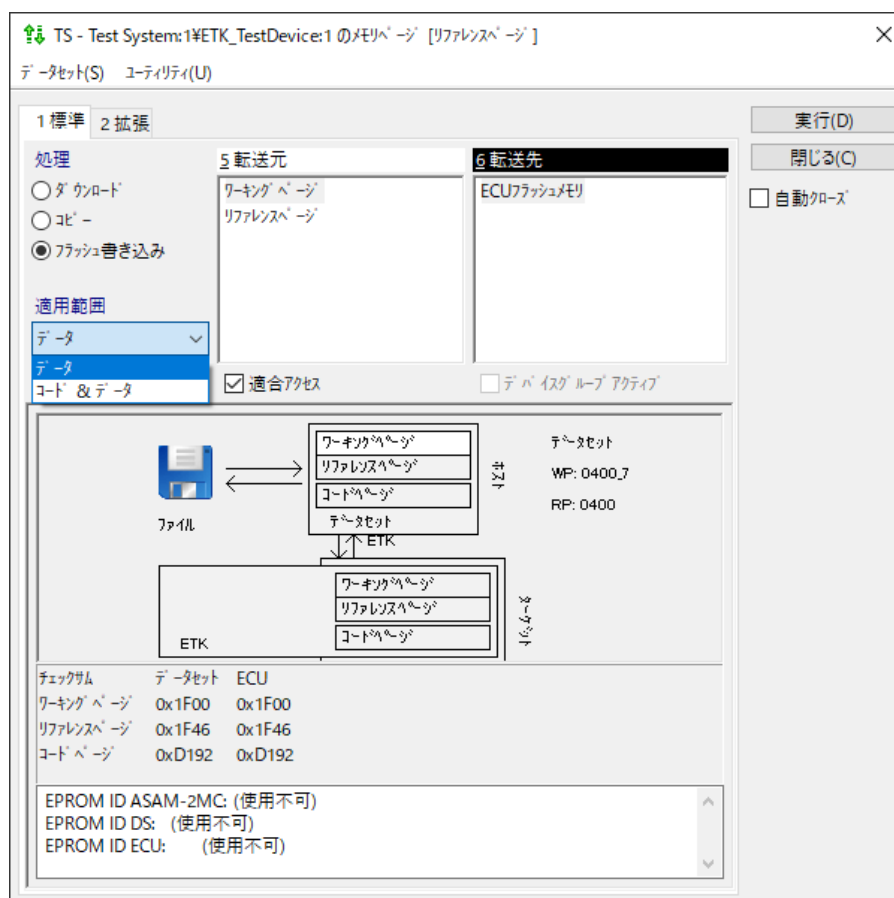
TS - Test System:1¥ETK_TestDevice:1 のﾒﾓﾘﾍﾟｰｼﾞ [ﾘﾌｧﾚﾝｽﾍﾟｰｼﾞ]

ﾃﾞｰﾀｾｯﾄ(S) ﾕｰﾃｨﾘﾃｨ(U)

1 標準 2 拡張

実行(D)
閉じる(C)
自動ｸﾛｰｽﾞ

処理
ﾀﾞｳﾝﾛｰﾄﾞ
ｺﾋﾟｰ
ﾌﾗｯｼｭ書き込み

5 転送元
ﾜｰｷﾝｸﾞﾍﾟｰｼﾞ
ﾘﾌｧﾚﾝｽﾍﾟｰｼﾞ

6 転送先
ECUﾌﾗｯｼｭﾒﾓﾘ

適用範囲
ﾃﾞｰﾀ
ﾃﾞｰﾀ
ｺｰﾄﾞ & ﾃﾞｰﾀ

適合ｱｸｾｽ
ﾃﾞﾊﾞｲｽｸﾞﾙｰﾌﾟ ｱｸﾃｨﾌﾞ

ﾌｧｲﾙ
ﾜｰｷﾝｸﾞﾍﾟｰｼﾞ
ﾘﾌｧﾚﾝｽﾍﾟｰｼﾞ
ｺｰﾄﾞﾍﾟｰｼﾞ
ﾃﾞｰﾀｾｯﾄ
ﾎｽﾄ
ﾃﾞｰﾀｾｯﾄ
WP: 0400_7
RP: 0400
ETK
ﾜｰｷﾝｸﾞﾍﾟｰｼﾞ
ﾘﾌｧﾚﾝｽﾍﾟｰｼﾞ
ｺｰﾄﾞﾍﾟｰｼﾞ
ETK
ﾀｰｹﾞｯﾄ

| ﾁｪｯｸｻﾑ | ﾃﾞｰﾀｾｯﾄ | ECU |
|---|---|---|
| ﾜｰｷﾝｸﾞﾍﾟｰｼﾞ | 0x1F00 | 0x1F00 |
| ﾘﾌｧﾚﾝｽﾍﾟｰｼﾞ | 0x1F46 | 0x1F46 |
| ｺｰﾄﾞﾍﾟｰｼﾞ | 0xD192 | 0xD192 |

EPROM ID ASAM-2MC: (使用不可)
EPROM ID DS: (使用不可)
EPROM ID ECU: (使用不可)